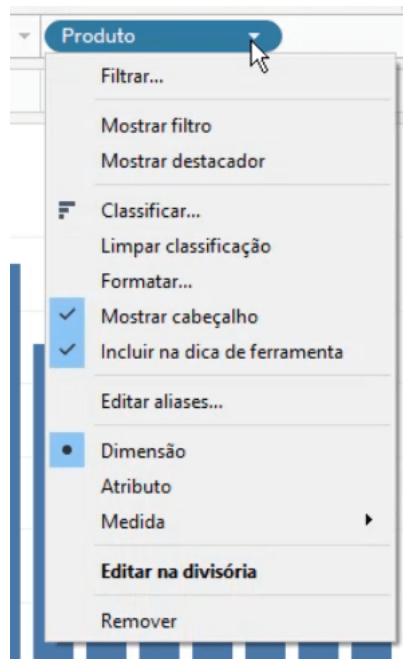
Produto

Filtrar...

Mostrar filtro
Mostrar destacador

Classificar...
Limpar classificação
Formatar...
Mostrar cabeçalho
Incluir na dica de ferramenta

Editar aliases...

Dimensão
Atributo
Medida

Editar na divisória

Remover